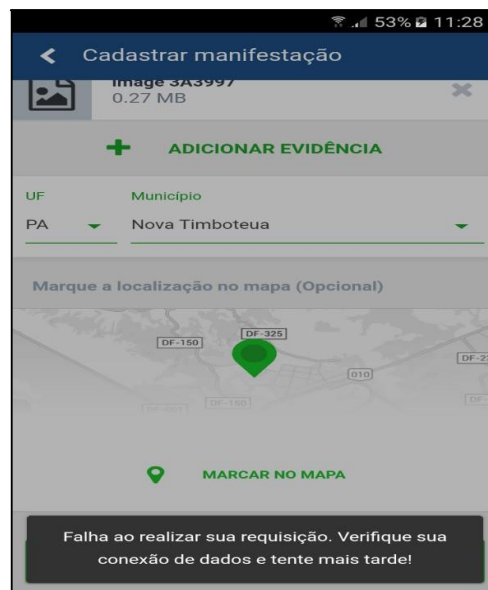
53% 11:28

Cadastrar manifestação

image 3A3997
0.27 MB

ADICIONAR EVIDÊNCIA

UF
PA

Município
Nova Timboteua

Marque a localização no mapa (Opcional)

DF-150
DF-325
010
DF-150
DF-2

MARCAR NO MAPA

Falha ao realizar sua requisição. Verifique sua conexão de dados e tente mais tarde!